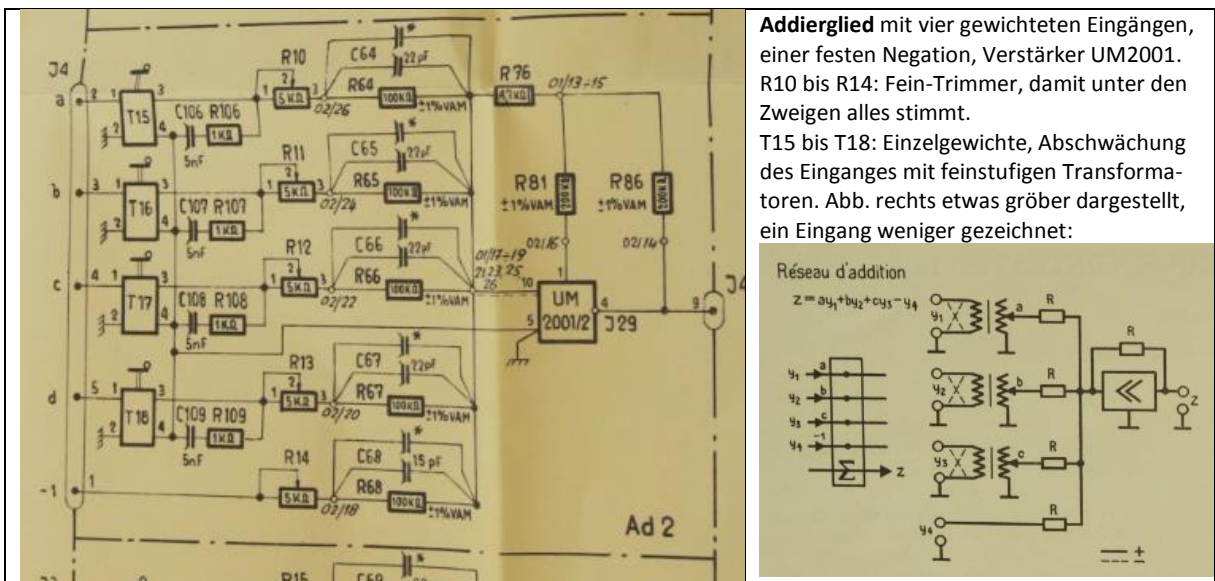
J4
a
2 1 3
T15
2 4
C106 R106
1KΩ
5nF
R10
1 2 3
5KΩ
02/26
C64
*
22pF
R64
100KΩ
±1%VAM
R76
47KΩ
01/13÷15

b
3 1 3
T16
2 4
C107 R107
1KΩ
5nF
R11
5KΩ
02/24
C65
*
22pF
R65
100KΩ
±1%VAM
R81
±1%VAM
200KΩ
R86
±1%VAM
200KΩ
02/16
02/14

c
4 1 3
T17
2 4
C108 R108
1KΩ
5nF
R12
5KΩ
02/22
C66
*
22pF
R66
100KΩ
±1%VAM
01/17÷19
21 23 25
26
10
1
UM
2001/2
J29
5
4
9
J4

d
5 1 3
T18
2 4
C109 R109
1KΩ
5nF
R13
5KΩ
02/20
C67
*
22pF
R67
100KΩ
±1%VAM

-1
1
R14
5KΩ
02/18
C68
*
15 pF
R68
100KΩ
±1%VAM
Ad 2
R15
C69
*

**Addierglied** mit vier gewichteten Eingängen, einer festen Negation, Verstärker UM2001.
R10 bis R14: Fein-Trimmer, damit unter den Zweigen alles stimmt.
T15 bis T18: Einzelgewichte, Abschwächung des Einganges mit feinstufigen Transformatoren. Abb. rechts etwas gröber dargestellt, ein Eingang weniger gezeichnet:

Réseau d'addition
$z = ay_1 + by_2 + cy_3 - y_4$
$y_1$ a
$y_2$ b
$y_3$ c
$y_4$ -1
Σ
z
$y_1$ a R
$y_2$ b R
$y_3$ c R
R
$y_4$ R
≪
z